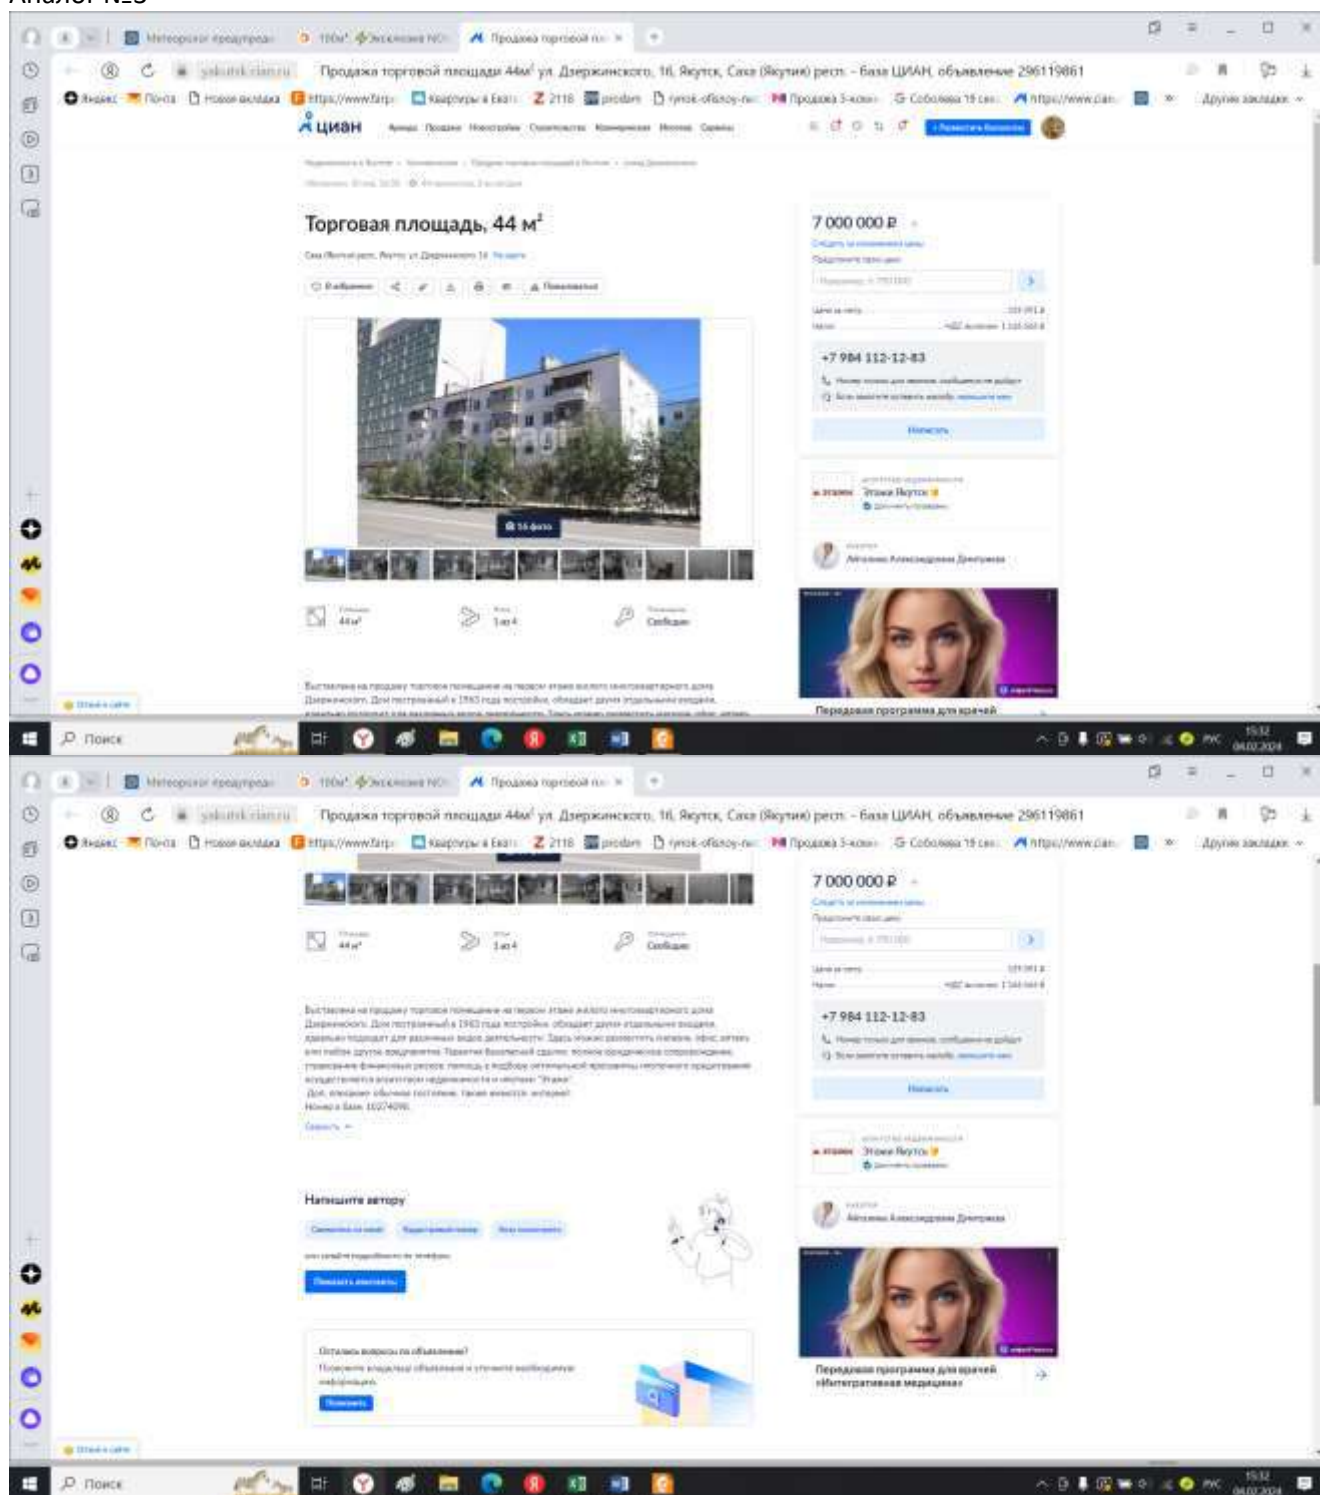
Аналог №3

Метеорологи предупреж | 100м² Эксклюзив NC | Продажа торговой пл ×

yakutsk.cian.ru Продажа торговой площади 44м² ул. Дзержинского, 16, Якутск, Саха (Якутия) респ. - база ЦИАН, объявление 296119861

Яндекс Почта Новая вкладка https://www.farp Квартиры в Екат 2116 prodam rynok-ofisov-n Продажа 3-комн Соболева 19 сек https://www.cian Другие закладки

циан

Торговая площадь, 44 м²

Саха (Якутия) респ., Якутск, ул. Дзержинского, 16 На карте

В избранное Пожаловаться

eragi

16 фото

44 м² 1 из 4 Свободно

7 000 000 ₽

+7 984 112-12-83

Написать

Этажи Якутск

Айталина Александровна Дмитриева

Передовая программа для врачей

Поиск

15:32 04.02.2024

Метеорологи предупреж | 100м² Эксклюзив NC | Продажа торговой пл ×

yakutsk.cian.ru Продажа торговой площади 44м² ул. Дзержинского, 16, Якутск, Саха (Якутия) респ. - база ЦИАН, объявление 296119861

Яндекс Почта Новая вкладка https://www.farp Квартиры в Екат 2116 prodam rynok-ofisov-n Продажа 3-комн Соболева 19 сек https://www.cian Другие закладки

44 м² 1 из 4 Свободно

7 000 000 ₽

+7 984 112-12-83

Написать

Этажи Якутск

Айталина Александровна Дмитриева

Напишите автору

Передовая программа для врачей «Интегративная медицина»

Поиск

15:32 04.02.2024